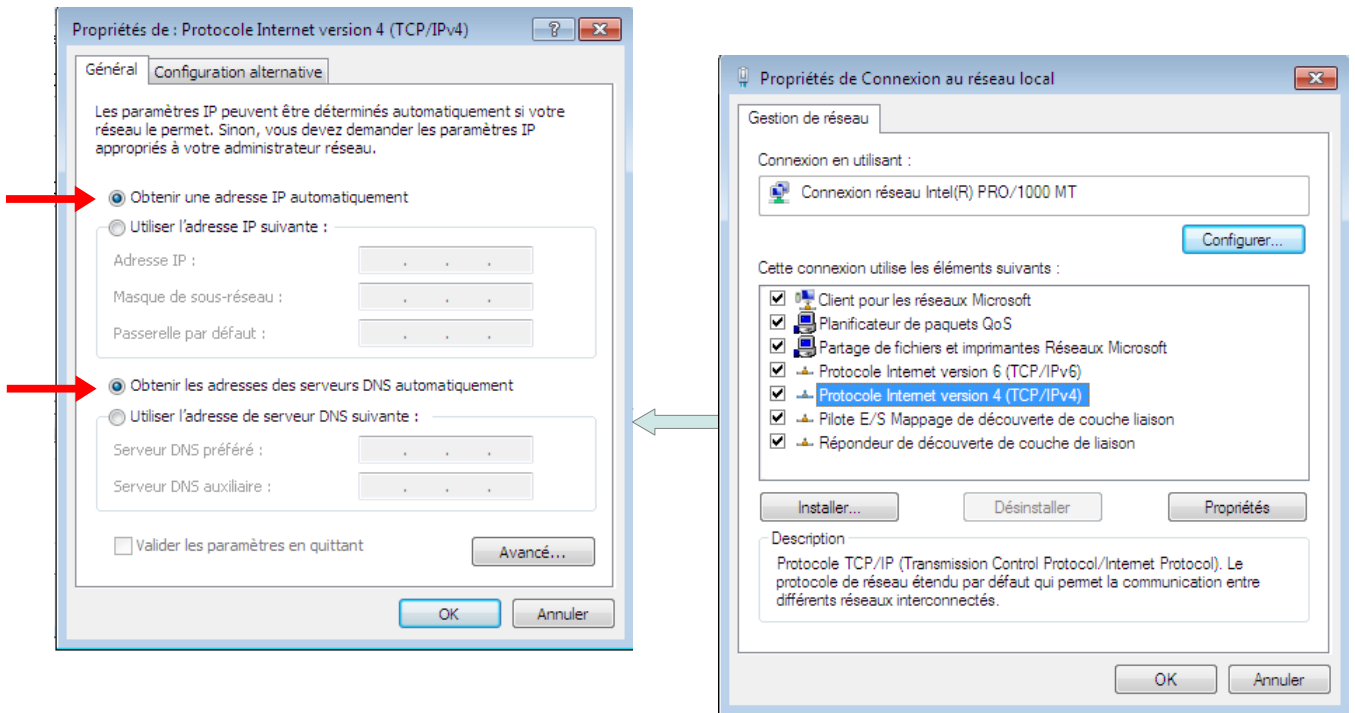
Propriétés de : Protocole Internet version 4 (TCP/IPv4)

?

Général | Configuration alternative

Les paramètres IP peuvent être déterminés automatiquement si votre réseau le permet. Sinon, vous devez demander les paramètres IP appropriés à votre administrateur réseau.

Obtenir une adresse IP automatiquement

Utiliser l'adresse IP suivante :

Adresse IP : . . .

Masque de sous-réseau : . . .

Passerelle par défaut : . . .

Obtenir les adresses des serveurs DNS automatiquement

Utiliser l'adresse de serveur DNS suivante :

Serveur DNS préféré : . . .

Serveur DNS auxiliaire : . . .

Valider les paramètres en quittant

Avancé...

OK | Annuler

Propriétés de Connexion au réseau local

Gestion de réseau

Connexion en utilisant :

Connexion réseau Intel(R) PRO/1000 MT

Configurer...

Cette connexion utilise les éléments suivants :

Client pour les réseaux Microsoft
Planificateur de paquets QoS
Partage de fichiers et imprimantes Réseaux Microsoft
Protocole Internet version 6 (TCP/IPv6)
Protocole Internet version 4 (TCP/IPv4)
Pilote E/S Mappage de découverte de couche liaison
Répondeur de découverte de couche de liaison

Installer... | Désinstaller | Propriétés

Description

Protocole TCP/IP (Transmission Control Protocol/Internet Protocol). Le protocole de réseau étendu par défaut qui permet la communication entre différents réseaux interconnectés.

OK | Annuler